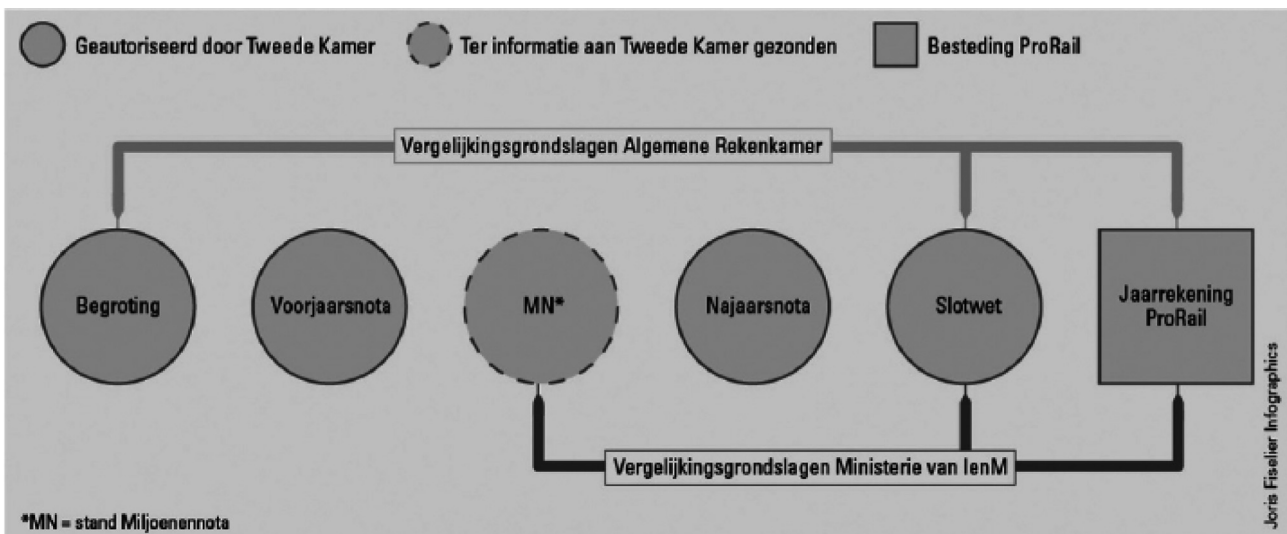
Geautoriseerd door Tweede Kamer

Ter informatie aan Tweede Kamer gezonden

Besteding ProRail

Vergelijkingsgrondslagen Algemene Rekenkamer

Begroting

Voorjaarsnota

MN*

Najaarsnota

Slotwet

Jaarrekening ProRail

Vergelijkingsgrondslagen Ministerie van IenM

*MN = stand Miljoenennota

Joris Fiselier Infographics